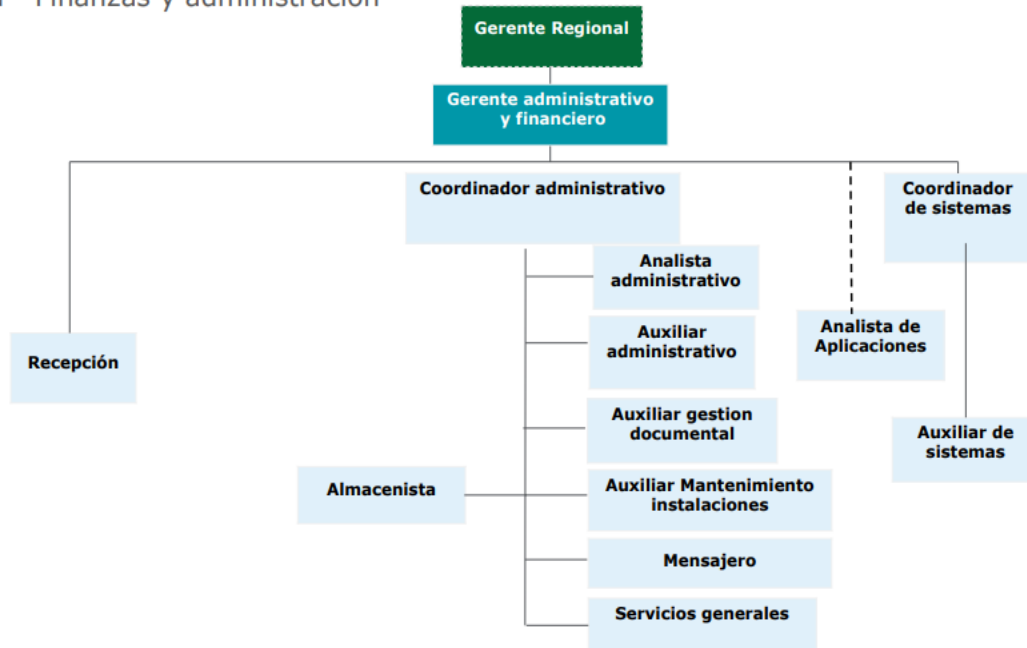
Finanzas y administración

Gerente Regional

Gerente administrativo y financiero

Coordinador administrativo

Coordinador de sistemas

Analista administrativo

Analista de Aplicaciones

Recepción

Auxiliar administrativo

Auxiliar gestion documental

Auxiliar de sistemas

Almacenista

Auxiliar Mantenimiento instalaciones

Mensajero

Servicios generales